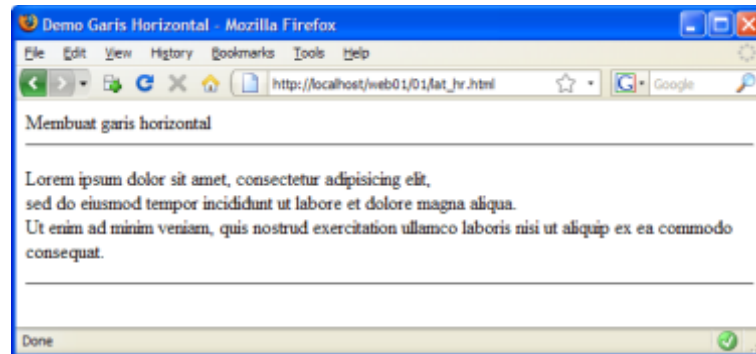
Demo Garis Horizontal - Mozilla Firefox

File Edit View History Bookmarks Tools Help

http://localhost/web01/01/lat_hr.html

Google

Membuat garis horizontal

Lorem ipsum dolor sit amet, consectetur adipisicing elit,
sed do eiusmod tempor incididunt ut labore et dolore magna aliqua.
Ut enim ad minim veniam, quis nostrud exercitation ullamco laboris nisi ut aliquip ex ea commodo consequat.

Done